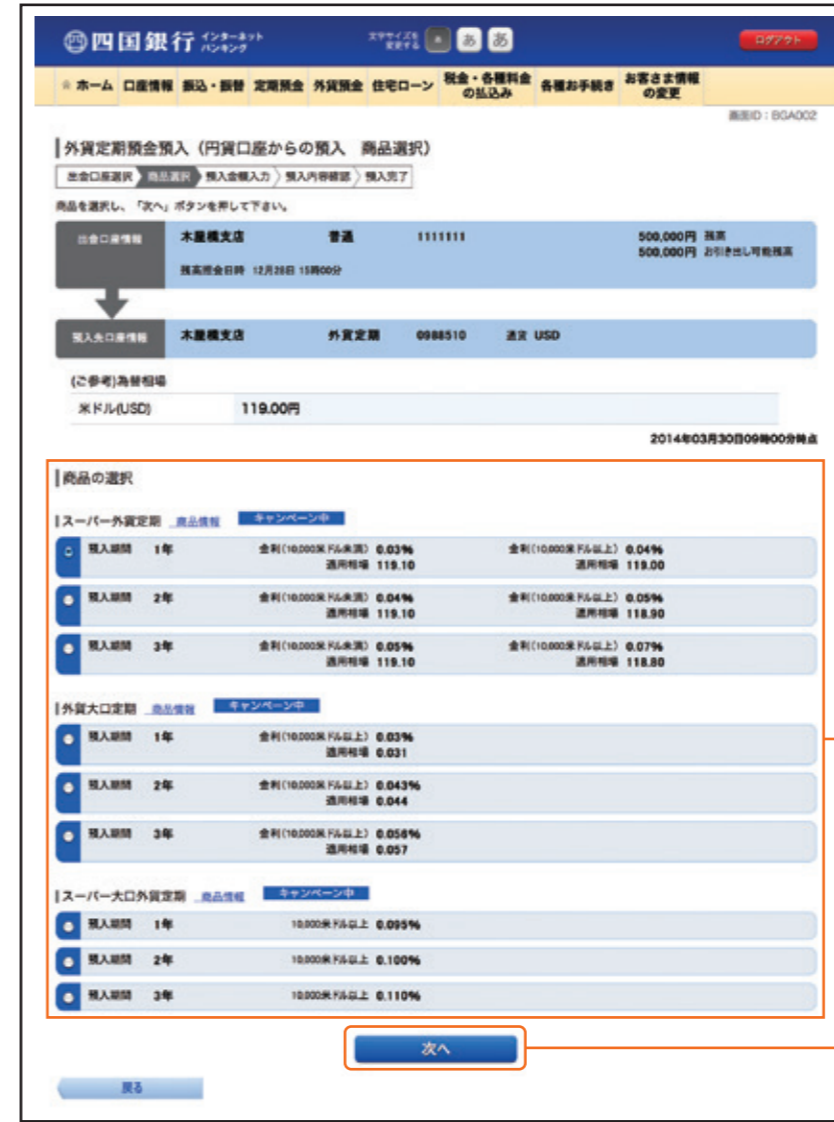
四国銀行 インターネットバンキング

文字サイズを変更する 小 あ あ

ログアウト

ホーム 口座情報 振込・振替 定期預金 外貨預金 住宅ローン 税金・各種料金の払込み 各種お手続き お客さま情報の変更

画面ID：BGA002

外貨定期預金預入（円貨口座からの預入 商品選択）

出金口座選択 商品選択 預入金額入力 預入内容確認 預入完了

商品を選択し、「次へ」ボタンを押して下さい。

出金口座情報 木屋橋支店 普通 1111111 500,000円 残高 500,000円 お引き出し可能残高

残高照会日時 12月26日 15時00分

預入先口座情報 木屋橋支店 外貨定期 0988510 通貨 USD

（ご参考）為替相場

| 米ドル(USD) | 119.00円 |
|---|---|

2014年03月30日09時00分時点

商品の選択

スーパー外貨定期 商品情報 キャンペーン中

| | | | |
|---|---|---|---|
| 預入期間 1年 | 金利(10,000米ドル未満) 0.03% 適用相場 119.10 | 金利(10,000米ドル以上) 0.04% 適用相場 119.00 |
| 預入期間 2年 | 金利(10,000米ドル未満) 0.04% 適用相場 119.10 | 金利(10,000米ドル以上) 0.05% 適用相場 118.90 |
| 預入期間 3年 | 金利(10,000米ドル未満) 0.05% 適用相場 119.10 | 金利(10,000米ドル以上) 0.07% 適用相場 118.80 |

外貨大口定期 商品情報 キャンペーン中

| | |
|---|---|
| 預入期間 1年 | 金利(10,000米ドル以上) 0.03% 適用相場 0.031 |
| 預入期間 2年 | 金利(10,000米ドル以上) 0.043% 適用相場 0.044 |
| 預入期間 3年 | 金利(10,000米ドル以上) 0.056% 適用相場 0.057 |

スーパー大口外貨定期 商品情報 キャンペーン中

| | |
|---|---|
| 預入期間 1年 | 10,000米ドル以上 0.095% |
| 預入期間 2年 | 10,000米ドル以上 0.100% |
| 預入期間 3年 | 10,000米ドル以上 0.110% |

次へ

戻る